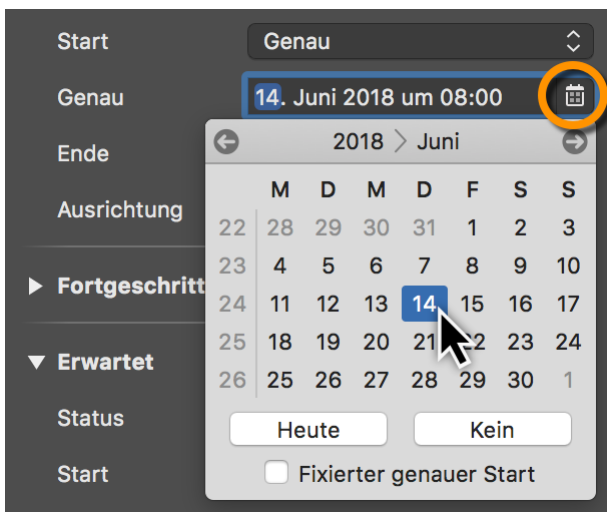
Start
Genau
Genau
14. Juni 2018 um 08:00
Ende
Ausrichtung
▶ Fortgeschritt
▼ Erwartet
Status
Start

2018 > Juni

|  | M | D | M | D | F | S | S |
|---|---|---|---|---|---|---|---|
| 22 | 28 | 29 | 30 | 31 | 1 | 2 | 3 |
| 23 | 4 | 5 | 6 | 7 | 8 | 9 | 10 |
| 24 | 11 | 12 | 13 | 14 | 15 | 16 | 17 |
| 25 | 18 | 19 | 20 | 21 | 22 | 23 | 24 |
| 26 | 25 | 26 | 27 | 28 | 29 | 30 | 1 |

Heute
Kein
Fixierter genauer Start